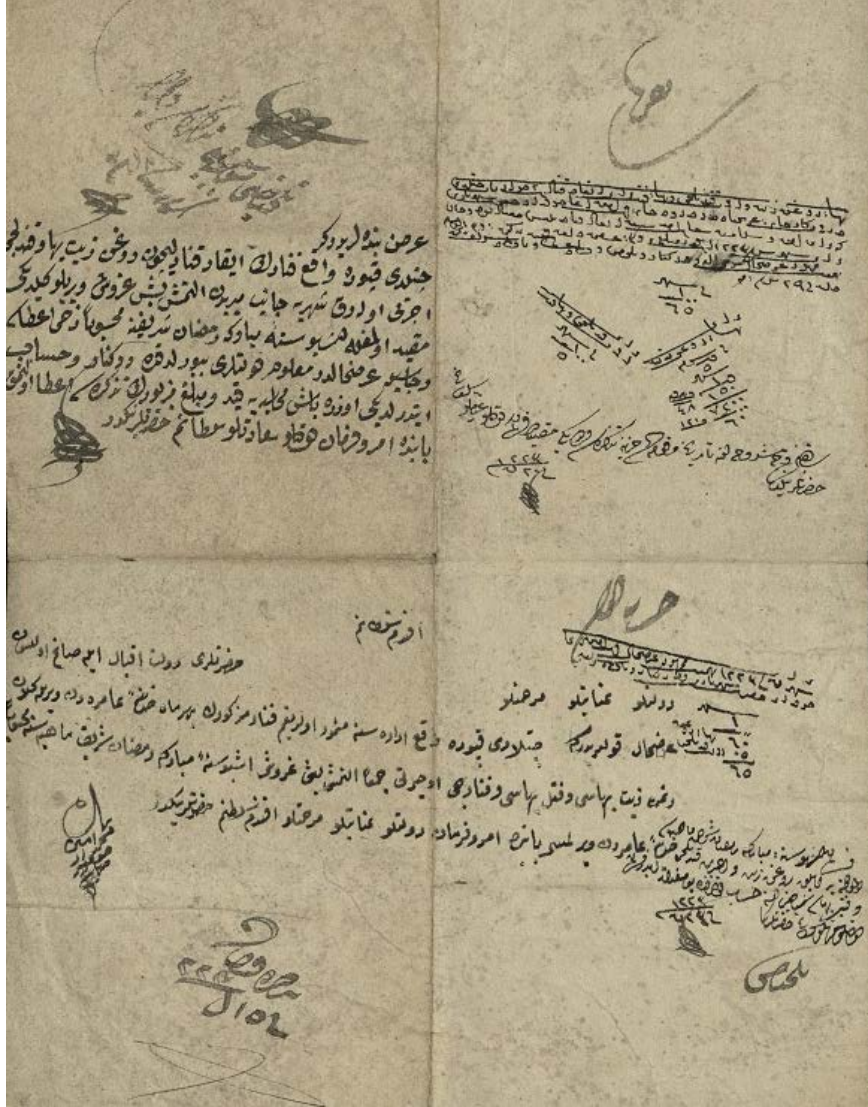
عرض بنده لريدركه
جندی قپوده واقع فنارك ایقادیچون دخی زیت بهاسی
اجرتی اولوقت شهریه جانب بیت المالدن تسویه اولنه‌رق
مقدمه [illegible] رمضان شریفه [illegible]
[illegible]
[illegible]
باقی امر و فرمان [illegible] سعادتلو سلطانم حضرتلرینکدر

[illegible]

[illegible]

ادرنه

مرحمتلو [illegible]

دولتلو عنایتلو مرحمتلو

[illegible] جندی قپوده واقع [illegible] فنار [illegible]

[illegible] زیت بهاسی و فتیل بهاسی و فناری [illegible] اجرتی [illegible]

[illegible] امر و فرمان دولتلو عنایتلو مرحمتلو افندم حضرتلرینکدر

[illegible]

ملحوظ

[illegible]

152